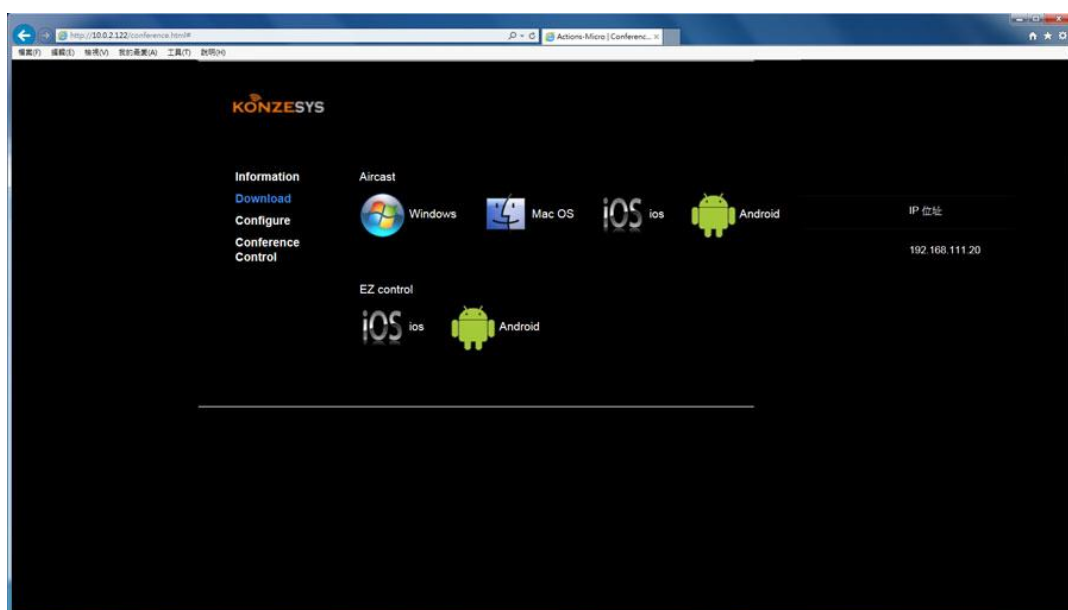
http://10.0.2.122/conference.html#

Actions-Micro | Conferenc...

檔案(F) 編輯(E) 檢視(V) 我的最愛(A) 工具(T) 說明(H)

KONZESYS

Information
Download
Configure
Conference Control

Aircast

Windows
Mac OS
iOS ios
Android

EZ control

iOS ios
Android

IP 位址

192.168.111.20